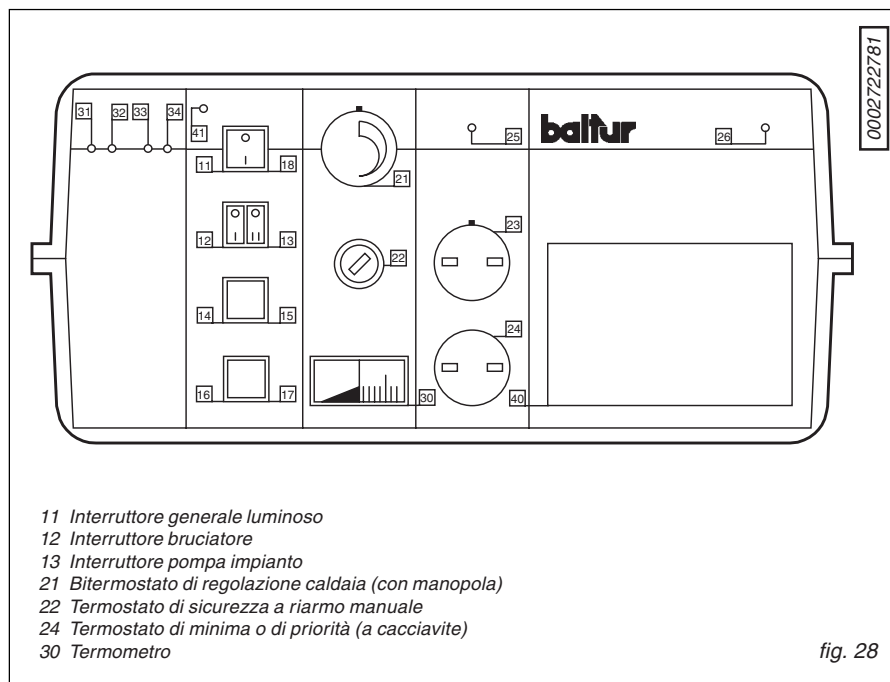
0002722781

31 32 33 34 41

11 18

12 13

14 15

16 17

21

22

30

25

23

24

40

baltur

26

11 Interruttore generale luminoso
12 Interruttore bruciatore
13 Interruttore pompa impianto
21 Bitermostato di regolazione caldaia (con manopola)
22 Termostato di sicurezza a riarmo manuale
24 Termostato di minima o di priorità (a cacciavite)
30 Termometro

fig. 28